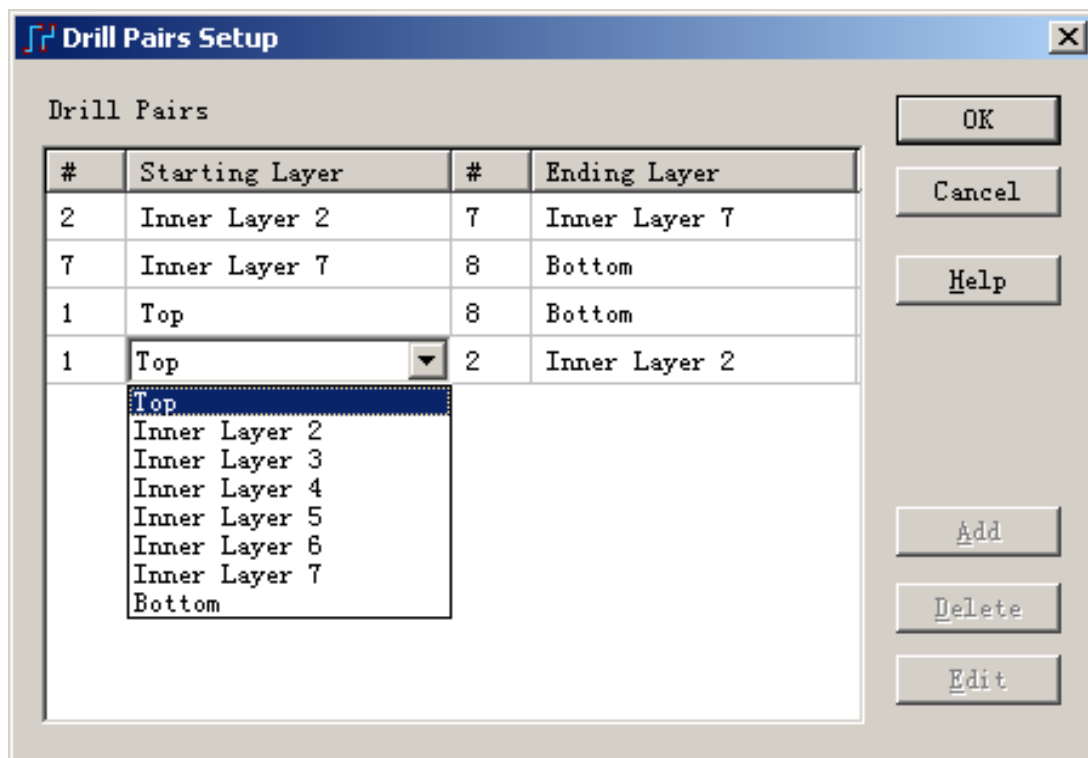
Drill Pairs Setup

Drill Pairs

| # | Starting Layer | # | Ending Layer |
|---|---|---|---|
| 2 | Inner Layer 2 | 7 | Inner Layer 7 |
| 7 | Inner Layer 7 | 8 | Bottom |
| 1 | Top | 8 | Bottom |
| 1 | Top | 2 | Inner Layer 2 |

Top
Inner Layer 2
Inner Layer 3
Inner Layer 4
Inner Layer 5
Inner Layer 6
Inner Layer 7
Bottom

OK
Cancel
Help
Add
Delete
Edit